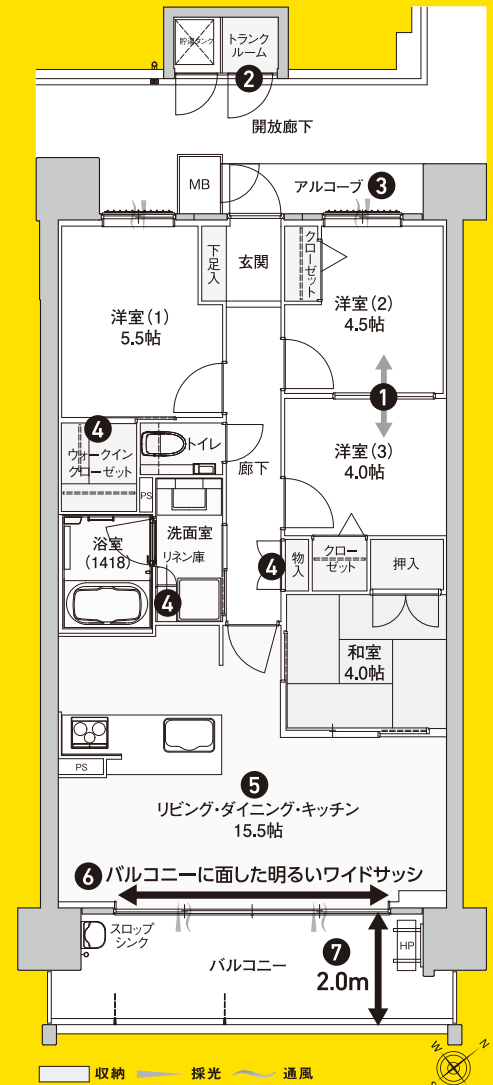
貯湯タンク
トランクルーム
2
開放廊下
MB
アルコーブ 3
下足入
玄関
クローゼット
洋室(1)
5.5帖
洋室(2)
4.5帖
1
洋室(3)
4.0帖
4
ウォークインクローゼット
トイレ
廊下
PS
浴室
(1418)
洗面室
リネン庫
4
4
物入
クローゼット
押入
和室
4.0帖
PS
5
リビング・ダイニング・キッチン
15.5帖
6 バルコニーに面した明るいワイドサッシ
スロップシンク
HP
7
2.0m
バルコニー
収納
採光
通風
N